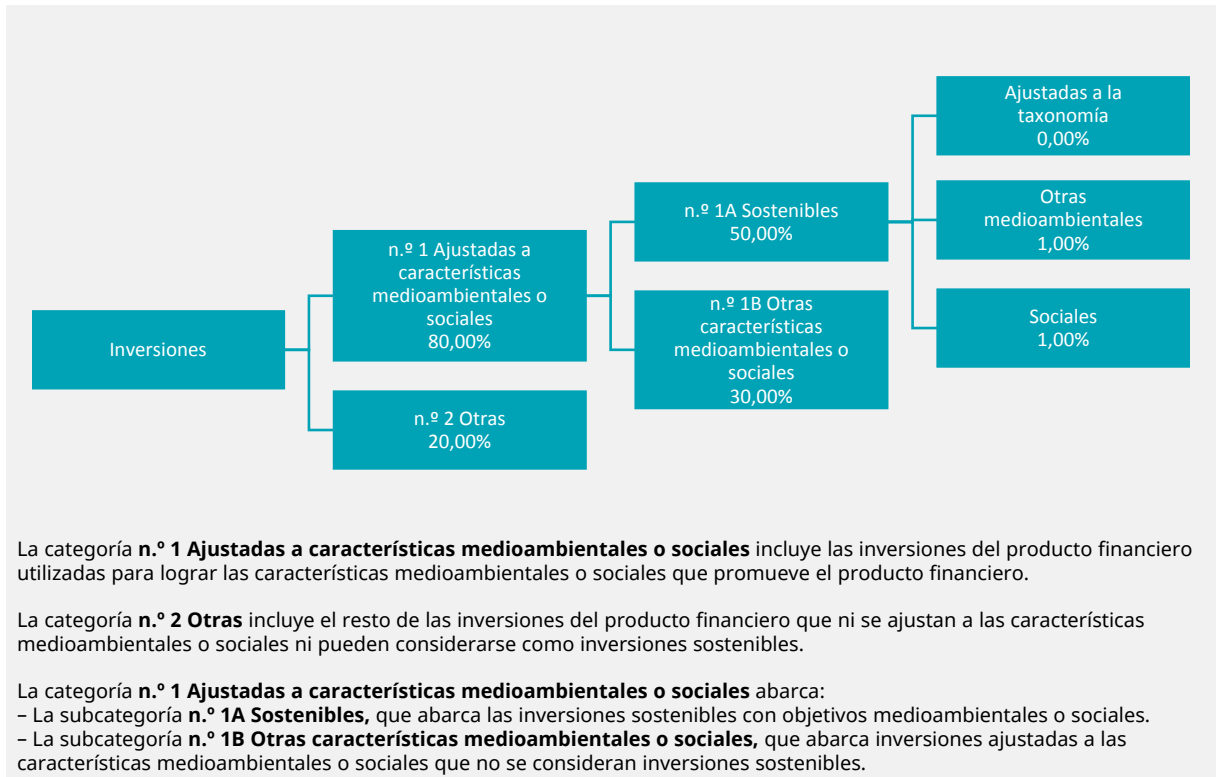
Inversiones

n.º 1 Ajustadas a características medioambientales o sociales
80,00%

n.º 2 Otras
20,00%

n.º 1A Sostenibles
50,00%

n.º 1B Otras características medioambientales o sociales
30,00%

Ajustadas a la taxonomía
0,00%

Otras medioambientales
1,00%

Sociales
1,00%

La categoría **n.º 1 Ajustadas a características medioambientales o sociales** incluye las inversiones del producto financiero utilizadas para lograr las características medioambientales o sociales que promueve el producto financiero.

La categoría **n.º 2 Otras** incluye el resto de las inversiones del producto financiero que ni se ajustan a las características medioambientales o sociales ni pueden considerarse como inversiones sostenibles.

La categoría **n.º 1 Ajustadas a características medioambientales o sociales** abarca:
– La subcategoría **n.º 1A Sostenibles,** que abarca las inversiones sostenibles con objetivos medioambientales o sociales.
– La subcategoría **n.º 1B Otras características medioambientales o sociales,** que abarca inversiones ajustadas a las características medioambientales o sociales que no se consideran inversiones sostenibles.